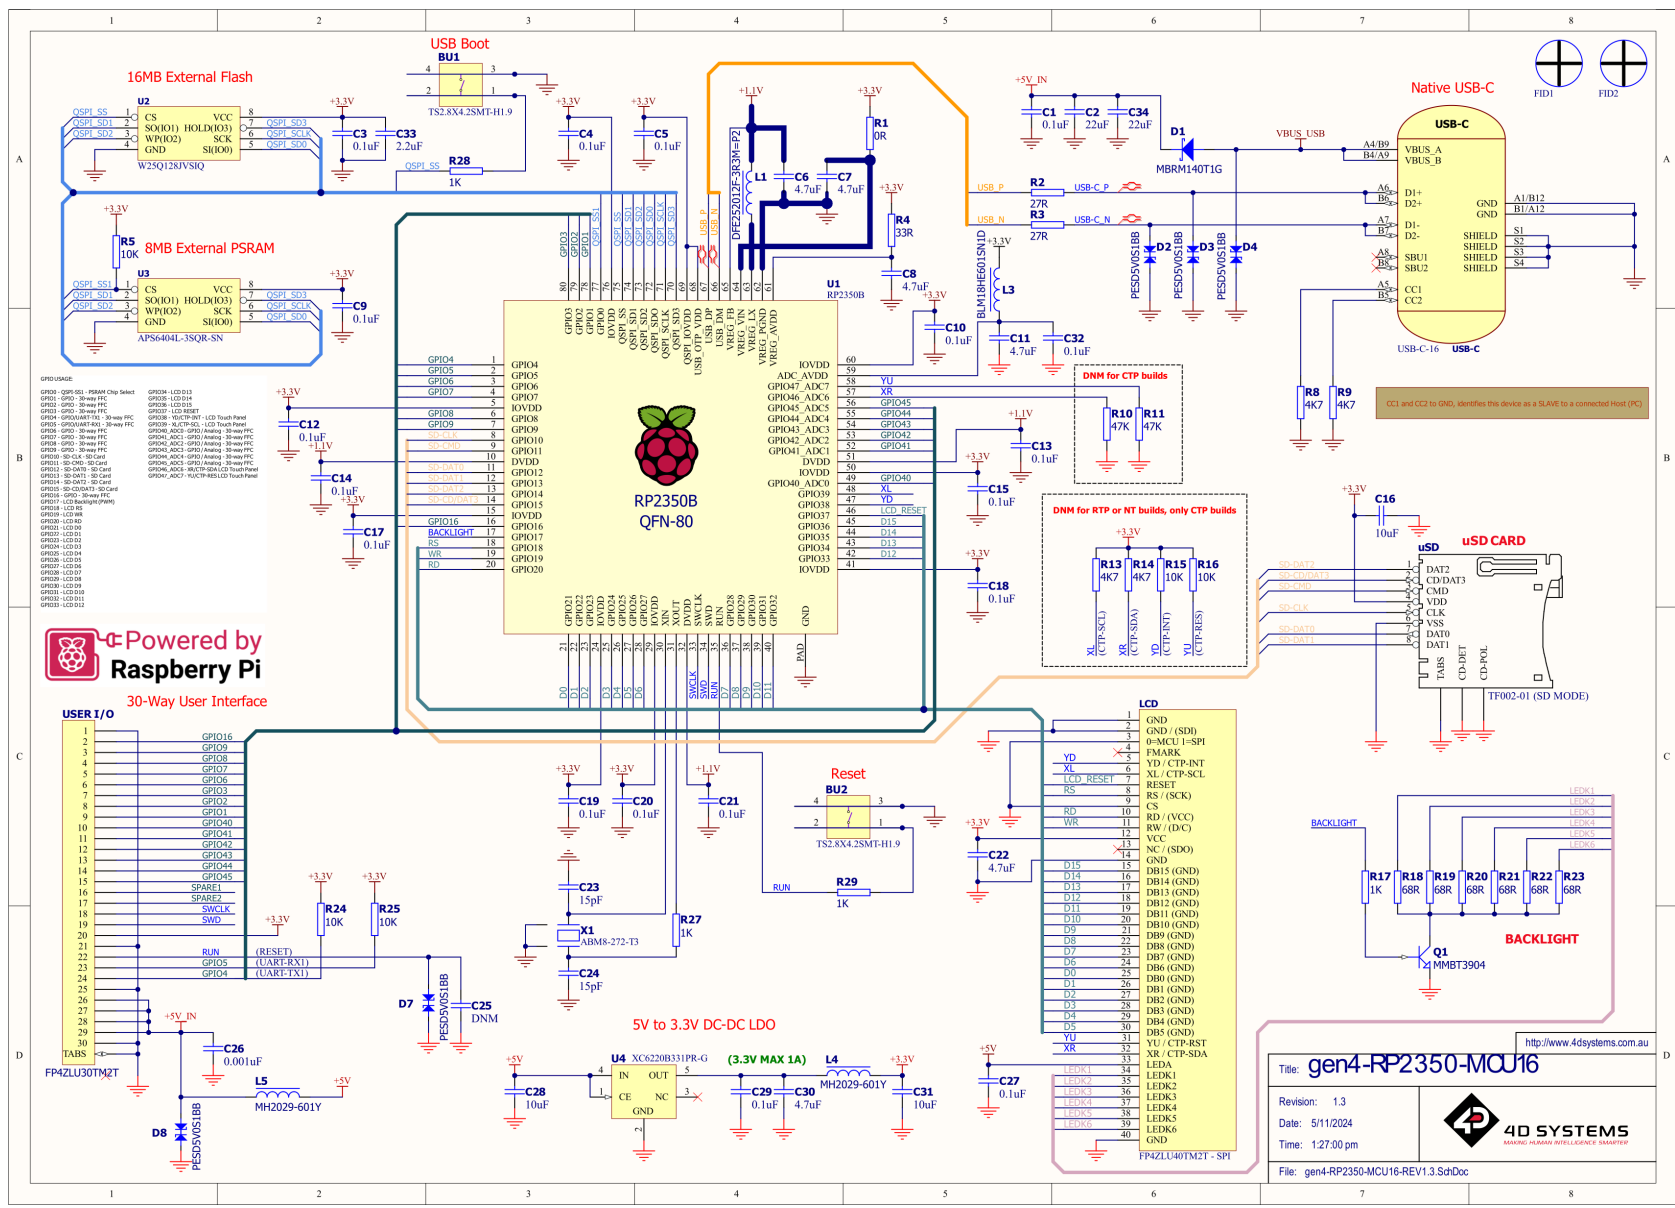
1 2 3 4 5 6 7 8

A B C D

16MB External Flash

U2
QSPI_SS 1 CS VCC 8
QSPI_SD1 2 SO(IO1) HOLD(IO3) 7 QSPI_SD3
QSPI_SD2 3 WP(IO2) SCK 6 QSPI_SCLK
4 GND SI(IO0) 5 QSPI_SD0
W25Q128JVSIQ

C3 0.1uF C33 2.2uF +3.3V

USB Boot
BU1
TS2.8X4.2SMT-H1.9

QSPI_SS R28 1K

C4 0.1uF C5 0.1uF +3.3V

R5 10K +3.3V
8MB External PSRAM
U3
QSPI_SS1 1 CS VCC 8
QSPI_SD1 2 SO(IO1) HOLD(IO3) 7 QSPI_SD3
QSPI_SD2 3 WP(IO2) SCK 6 QSPI_SCLK
4 GND SI(IO0) 5 QSPI_SD0
APS6404L-3SQR-SN
C9 0.1uF

+1.1V
DFE252012F-3R3M=P2
L1 C6 4.7uF C7 4.7uF
R1 0R +3.3V
R4 33R
C8 4.7uF
+3.3V
C10 0.1uF
U1 RP2350B

RP2350B
QFN-80

GPIO3 GPIO2 GPIO1 GPIO0 IOVDD QSPI_SS QSPI_SD1 QSPI_SD2 QSPI_SD0 QSPI_SCLK QSPI_SD3 QSPI_IOVDD USB_OTP_VDD USB_DP USB_DM VREG_FB VREG_VIN VREG_LX VREG_PGND VREG_AVDD

GPIO4 GPIO5 GPIO6 GPIO7 IOVDD GPIO8 GPIO9 GPIO10 GPIO11 DVDD GPIO12 GPIO13 GPIO14 GPIO15 IOVDD GPIO16 GPIO17 GPIO18 GPIO19 GPIO20

IOVDD ADC_AVDD GPIO47_ADC7 GPIO46_ADC6 GPIO45_ADC5 GPIO44_ADC4 GPIO43_ADC3 GPIO42_ADC2 GPIO41_ADC1 DVDD IOVDD GPIO40_ADC0 GPIO39 GPIO38 GPIO37 GPIO36 GPIO35 GPIO34 GPIO33 IOVDD

GPIO21 GPIO22 GPIO23 GPIO24 GPIO25 GPIO26 GPIO27 IOVDD XIN XOUT DVDD SWCLK SWD RUN GPIO28 GPIO29 GPIO30 GPIO31 GPIO32 GND PAD

GPIO4 GPIO5 GPIO6 GPIO7 GPIO8 GPIO9 SD-CLK SD-CMD SD-DAT0 SD-DAT1 SD-DAT2 SD-CD/DAT3 GPIO16 BACKLIGHT RS WR RD

YU XR GPIO45 GPIO44 GPIO43 GPIO42 GPIO41 GPIO40 XL YD LCD_RESET D15 D14 D13 D12

D0 D1 D2 D3 D4 D5 D6 SWCLK SWD RUN D7 D8 D9 D10 D11

C12 0.1uF +3.3V C14 0.1uF +1.1V C17 0.1uF +3.3V

GPIO USAGE:
GPIO0 - QSPI-SS1 - PSRAM Chip Select
GPIO1 - GPIO - 30-way FFC
GPIO2 - GPIO - 30-way FFC
GPIO3 - GPIO - 30-way FFC
GPIO4 - GPIO/UART-TX1 - 30-way FFC
GPIO5 - GPIO/UART-RX1 - 30-way FFC
GPIO6 - GPIO - 30-way FFC
GPIO7 - GPIO - 30-way FFC
GPIO8 - GPIO - 30-way FFC
GPIO9 - GPIO - 30-way FFC
GPIO10 - SD-CLK - SD Card
GPIO11 - SD-CMD - SD Card
GPIO12 - SD-DAT0 - SD Card
GPIO13 - SD-DAT1 - SD Card
GPIO14 - SD-DAT2 - SD Card
GPIO15 - SD-CD/DAT3 - SD Card
GPIO16 - GPIO - 30-way FFC
GPIO17 - LCD Backlight (PWM)
GPIO18 - LCD RS
GPIO19 - LCD WR
GPIO20 - LCD RD
GPIO21 - LCD D0
GPIO22 - LCD D1
GPIO23 - LCD D2
GPIO24 - LCD D3
GPIO25 - LCD D4
GPIO26 - LCD D5
GPIO27 - LCD D6
GPIO28 - LCD D7
GPIO29 - LCD D8
GPIO30 - LCD D9
GPIO31 - LCD D10
GPIO32 - LCD D11
GPIO33 - LCD D12
GPIO34 - LCD D13
GPIO35 - LCD D14
GPIO36 - LCD D15
GPIO37 - LCD RESET
GPIO38 - YD/CTP-INT - LCD Touch Panel
GPIO39 - XL/CTP-SCL - LCD Touch Panel
GPIO40 - ADC0 - GPIO / Analog - 30-way FFC
GPIO41 - ADC1 - GPIO / Analog - 30-way FFC
GPIO42 - ADC2 - GPIO / Analog - 30-way FFC
GPIO43 - ADC3 - GPIO / Analog - 30-way FFC
GPIO44 - ADC4 - GPIO / Analog - 30-way FFC
GPIO45 - ADC5 - GPIO / Analog - 30-way FFC
GPIO46 - ADC6 - XR/CTP-SDA LCD Touch Panel
GPIO47 - ADC7 - YU/CTP-RES LCD Touch Panel

+5V_IN C1 0.1uF C2 22uF C34 22uF
D1 MBRM140T1G
VBUS_USB
USB_P R2 27R USB-C_P
USB_N R3 27R USB-C_N
BLM18HE601SN1D L3 +3.3V
C11 4.7uF C32 0.1uF
PESD5V0S1BB D2 PESD5V0S1BB D3 PESD5V0S1BB D4

Native USB-C
USB-C
A4/B9 VBUS_A
B4/A9 VBUS_B
A6 D1+ B6 D2+ A7 D1- B7 D2-
A8 SBU1 B8 SBU2
A5 CC1 B5 CC2
GND GND A1/B12 B1/A12
SHIELD S1 SHIELD S2 SHIELD S3 SHIELD S4
USB-C-16 USB-C
R8 4K7 R9 4K7
CC1 and CC2 to GND, identifies this device as a SLAVE to a connected Host (PC)
FID1 FID2

DNM for CTP builds
R10 47K R11 47K
+1.1V C13 0.1uF
+3.3V C15 0.1uF
DNM for RTP or NT builds, only CTP builds
+3.3V
R13 4K7 R14 4K7 R15 10K R16 10K
XL (CTP-SCL) XR (CTP-SDA) YD (CTP-INT) YU (CTP-RES)
+3.3V C18 0.1uF

+3.3V C16 10uF
uSD CARD
uSD
SD-DAT2 DAT2 SD-CD/DAT3 CD/DAT3 SD-CMD CMD VDD SD-CLK CLK VSS SD-DAT0 DAT0 SD-DAT1 DAT1
TABS CD-DET CD-POL
TF002-01 (SD MODE)

Powered by
Raspberry Pi
30-Way User Interface
USER I/O
1 2 3 ... 30 TABS
GPIO16 GPIO9 GPIO8 GPIO7 GPIO6 GPIO3 GPIO2 GPIO1 GPIO40 GPIO41 GPIO42 GPIO43 GPIO44 GPIO45 SPARE1 SPARE2 SWCLK SWD RUN (RESET) GPIO5 (UART-RX1) GPIO4 (UART-TX1)
FP4ZLU30TM2T
+3.3V R24 10K +3.3V R25 10K +3.3V
D7 PESD5V0S1BB C25 DNM
+5V_IN C26 0.001uF
L5 MH2029-601Y +5V
D8 PESD5V0S1BB

+3.3V C19 0.1uF +3.3V C20 0.1uF +1.1V C21 0.1uF
C23 15pF X1 ABM8-272-T3 C24 15pF R27 1K
Reset BU2 TS2.8X4.2SMT-H1.9
RUN R29 1K

5V to 3.3V DC-DC LDO
U4 XC6220B331PR-G (3.3V MAX 1A)
+5V C28 10uF IN OUT CE NC GND
C29 0.1uF C30 4.7uF L4 MH2029-601Y +3.3V C31 10uF

LCD
YD XL LCD_RESET RS RD WR D15 D14 D13 D12 D11 D10 D9 D8 D7 D6 D0 D1 D2 D3 D4 D5 YU XR LEDK1 LEDK2 LEDK3 LEDK4 LEDK5 LEDK6
+3.3V C22 4.7uF +5V C27 0.1uF
1 GND
2 GND / (SDI)
3 0=MCU 1=SPI
4 FMARK
5 YD / CTP-INT
6 XL / CTP-SCL
7 RESET
8 RS / (SCK)
9 CS
10 RD / (VCC)
11 RW / (D/C)
12 VCC
13 NC / (SDO)
14 GND
15 DB15 (GND)
16 DB14 (GND)
17 DB13 (GND)
18 DB12 (GND)
19 DB11 (GND)
20 DB10 (GND)
21 DB9 (GND)
22 DB8 (GND)
23 DB7 (GND)
24 DB6 (GND)
25 DB0 (GND)
26 DB1 (GND)
27 DB2 (GND)
28 DB3 (GND)
29 DB4 (GND)
30 DB5 (GND)
31 YU / CTP-RST
32 XR / CTP-SDA
33 LEDA
34 LEDK1
35 LEDK2
36 LEDK3
37 LEDK4
38 LEDK5
39 LEDK6
40 GND
FP4ZLU40TM2T - SPI

BACKLIGHT LEDK1 LEDK2 LEDK3 LEDK4 LEDK5 LEDK6
R17 1K R18 68R R19 68R R20 68R R21 68R R22 68R R23 68R
Q1 MMBT3904
BACKLIGHT

http://www.4dsystems.com.au
Title: gen4-RP2350-MCU16
Revision: 1.3
Date: 5/11/2024
Time: 1:27:00 pm
File: gen4-RP2350-MCU16-REV1.3.SchDoc
4D SYSTEMS
MAKING HUMAN INTELLIGENCE SMARTER